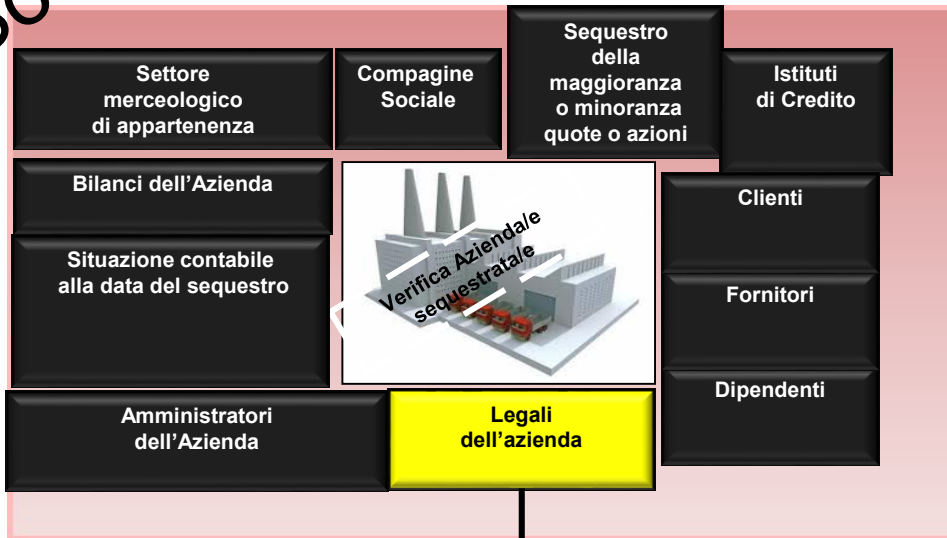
Settore merceologico di appartenenza

Compagine Sociale

Sequestro della maggioranza o minoranza quote o azioni

Istituti di Credito

Bilanci dell’Azienda

Situazione contabile alla data del sequestro

Verifica Azienda/e sequestrata/e

Clienti

Fornitori

Dipendenti

Amministratori dell’Azienda

Legali dell’azienda